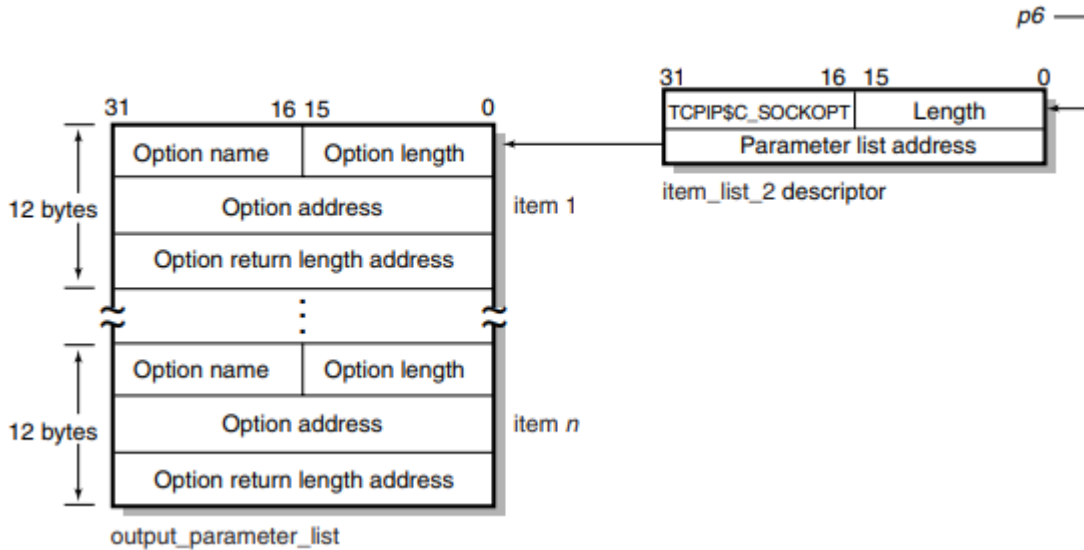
p6

31 16 15 0

| TCPIP$C_SOCKOPT | Length |
|---|---|
| Parameter list address | |

item_list_2 descriptor

31 16 15 0

12 bytes

| Option name | Option length |
|---|---|
| Option address | |
| Option return length address | |

item 1

⋮

12 bytes

| Option name | Option length |
|---|---|
| Option address | |
| Option return length address | |

item n

output_parameter_list